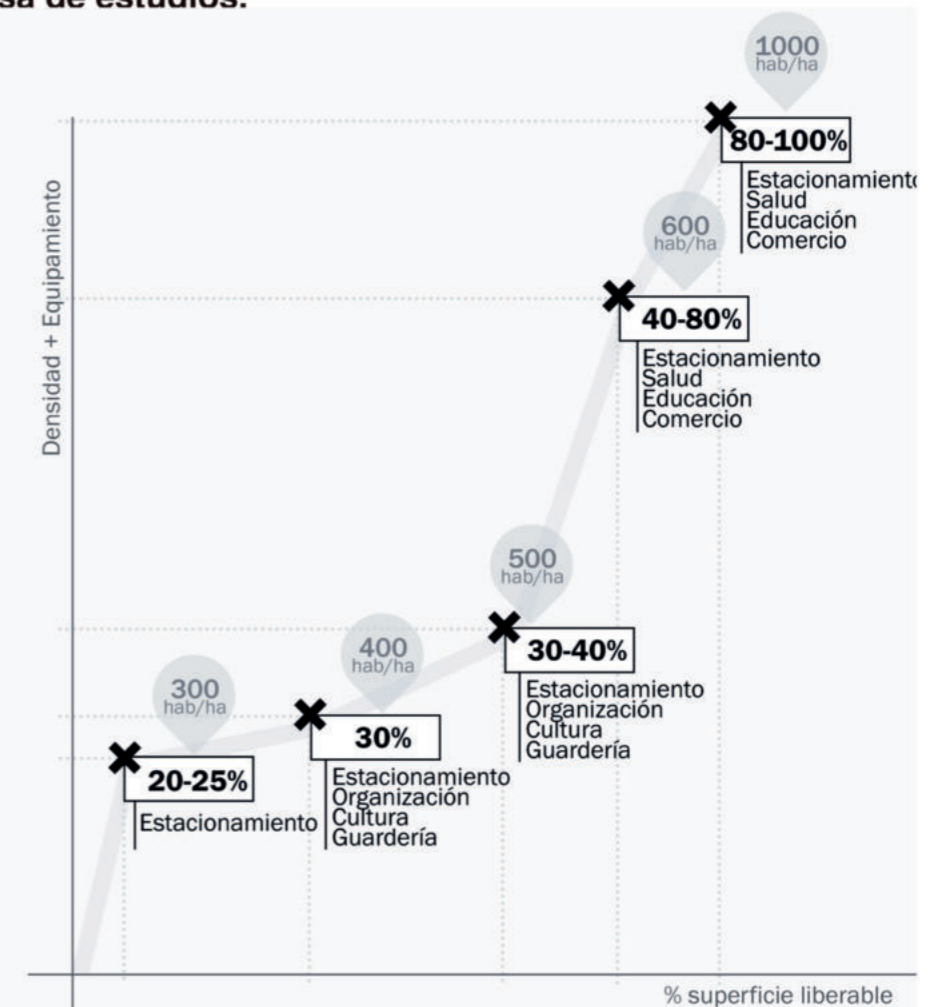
sa de estudios.

1000 hab/ha

80-100%

Estacionamiento
Salud
Educación
Comercio

600 hab/ha

40-80%

Estacionamiento
Salud
Educación
Comercio

Densidad + Equipamiento

500 hab/ha

30-40%

Estacionamiento
Organización
Cultura
Guardería

400 hab/ha

30%

Estacionamiento
Organización
Cultura
Guardería

300 hab/ha

20-25%

Estacionamiento

% superficie liberable